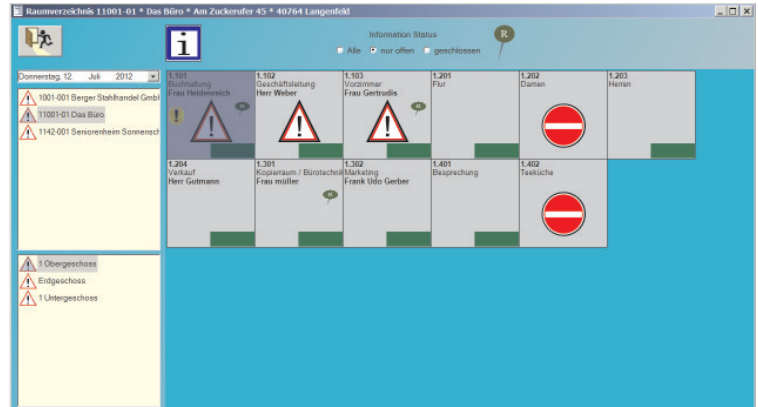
Raumverzeichnis 11001-01 * Das Büro * Am Zuckerufer 45 * 40764 Langenfeld

Information Status
Alle nur offen geschlossen

R

Donnerstag, 12. Juli 2012

1001-001 Berger Stahlhandel GmbH
11001-01 Das Büro
1142-001 Seniorenheim Sonnensch

1 Obergeschoss
Erdgeschoss
1 Untergeschoss

1.101
Buchhaltung
Frau Heidenreich

1.102
Geschäftsleitung
Herr Weber

1.103
Vorzimmer
Frau Gertrudis

1.201
Flur

1.202
Damen

1.203
Herren

1.204
Verkauf
Herr Gutmann

1.301
Kopierraum / Bürotechnik
Frau müller

1.302
Marketing
Frank Udo Gerber

1.401
Besprechung

1.402
Teeküche